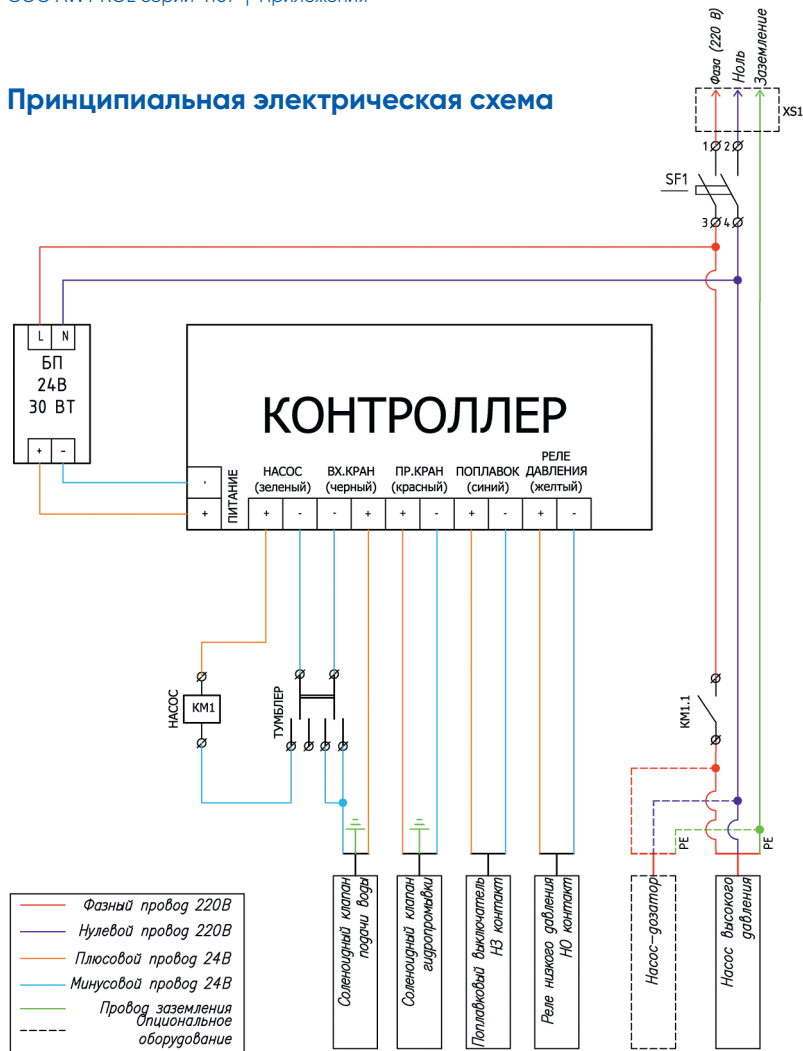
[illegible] | Приложения

Принципиальная электрическая схема

Фаза (220 В)
Ноль
Заземление
XS1
1 2
SF1
3 4

L N
БП
24В
30 ВТ
+ -

КОНТРОЛЛЕР

-
+
ПИТАНИЕ
НАСОС (зеленый)
+ -
ВХ.КРАН (черный)
- +
ПР.КРАН (красный)
+ -
ПОПЛАВОК (синий)
+ -
РЕЛЕ ДАВЛЕНИЯ (желтый)
+ -

НАСОС
KM1
ТУМБЛЕР
KM1.1
PE
PE

Соленоидный клапан подачи воды
Соленоидный клапан гидропромывки
Поплавковый выключатель НЗ контакт
Реле низкого давления НО контакт
Насос-дозатор
Насос высокого давления

Фазный провод 220В
Нулевой провод 220В
Плюсовой провод 24В
Минусовой провод 24В
Провод заземления
Опциональное оборудование